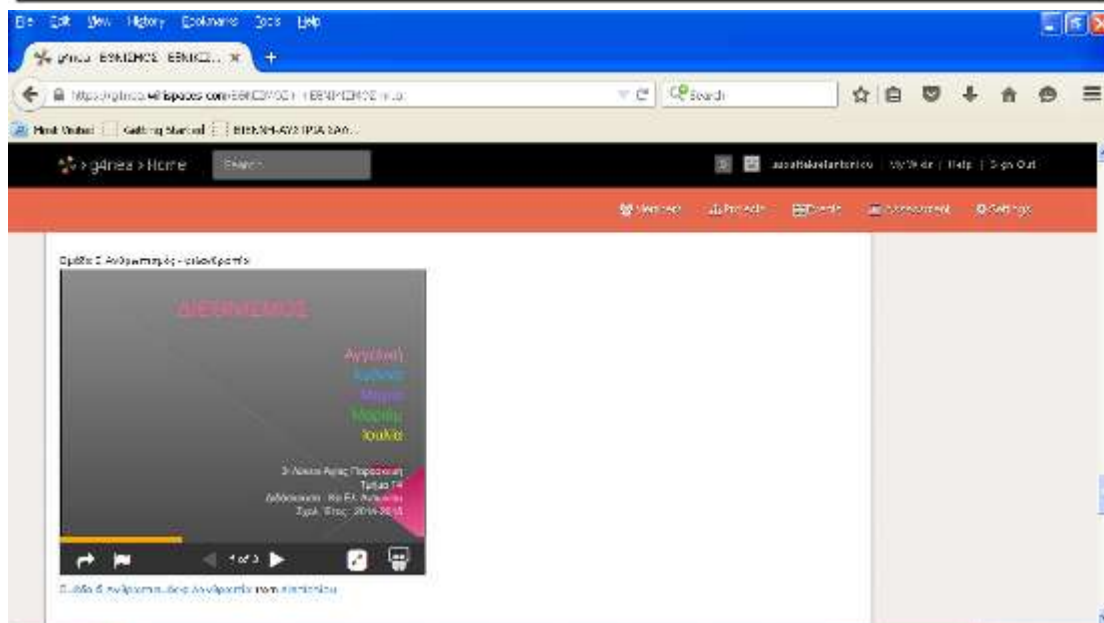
File Edit View History Bookmarks Tools Help

g4nea - ΕΘΝΙΣΜΟΣ ΕΘΝΙΚΙΣ... ×

https://g4nea.wikispaces.com/ΕΘΝΙΣΜΟΣ+-+ΕΘΝΙΚΙΣΜΟΣ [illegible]

Search

Most Visited | Getting Started | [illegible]

g4nea > Home

Search

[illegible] | My Wikis | Help | Sign Out

Members | Projects | Events | Assessment | Settings

Ομάδα 5 Ανθρωπισμός - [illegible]

ΔΙΕΘΝΙΣΜΟΣ

Αγγελική
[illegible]
Μαρία
Μαρίνα
Ιουλία

3ο Λύκειο Αγίας Παρασκευής
Τμήμα Γ4
Διδάσκουσα: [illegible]
Σχολ. Έτος: 2014-2015

1 of 3

Ομάδα 5 Ανθρωπισμός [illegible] from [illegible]